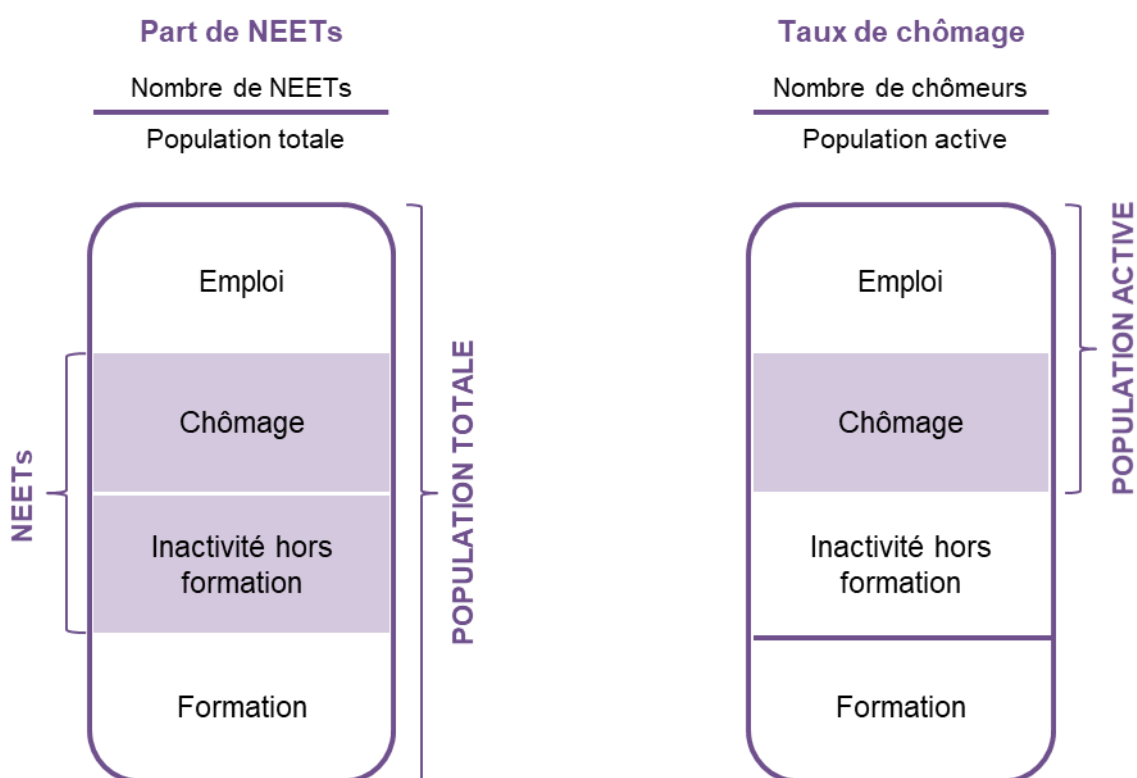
Part de NEETs

$\frac{\text{Nombre de NEETs}}{\text{Population totale}}$

Emploi

Chômage

Inactivité hors formation

Formation

NEETs

POPULATION TOTALE

Taux de chômage

$\frac{\text{Nombre de chômeurs}}{\text{Population active}}$

Emploi

Chômage

Inactivité hors formation

Formation

POPULATION ACTIVE